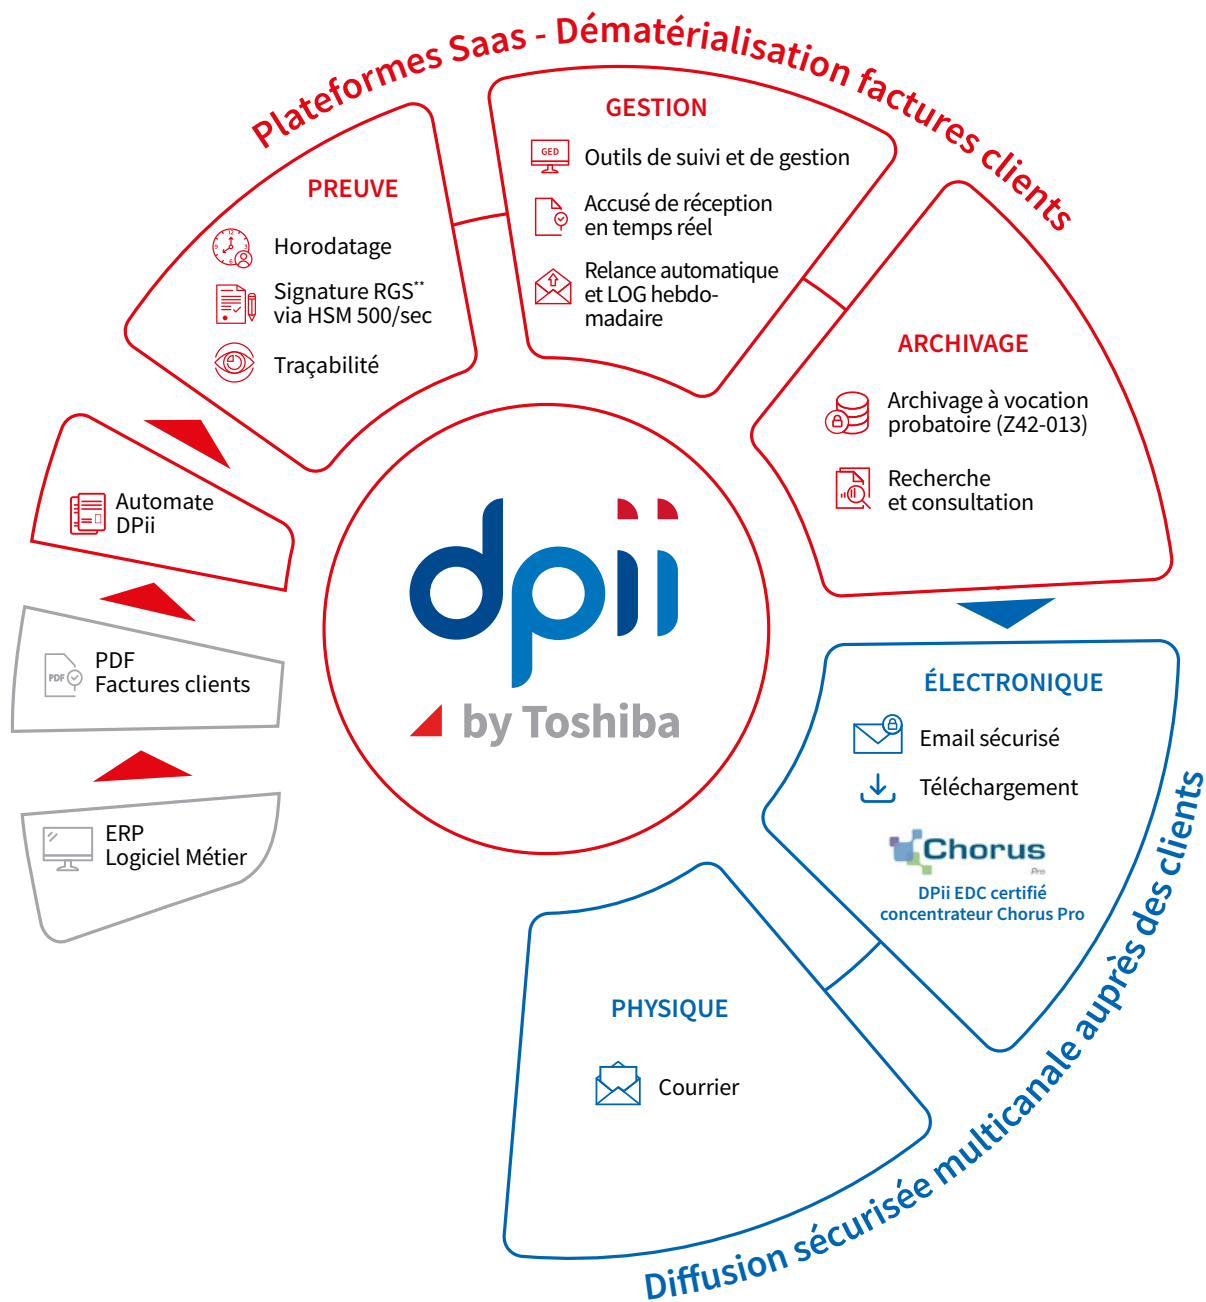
Plateformes Saas - Dématérialisation factures clients

PREUVE

Horodatage

Signature RGS** via HSM 500/sec

Traçabilité

GESTION

GED

Outils de suivi et de gestion

Accusé de réception en temps réel

Relance automatique et LOG hebdomadaire

ARCHIVAGE

Archivage à vocation probatoire (Z42-013)

Recherche et consultation

Automate DPii

PDF

PDF Factures clients

ERP Logiciel Métier

dpii

by Toshiba

ÉLECTRONIQUE

Email sécurisé

Téléchargement

Chorus Pro

DPii EDC certifié concentrateur Chorus Pro

PHYSIQUE

Courrier

Diffusion sécurisée multicanale auprès des clients